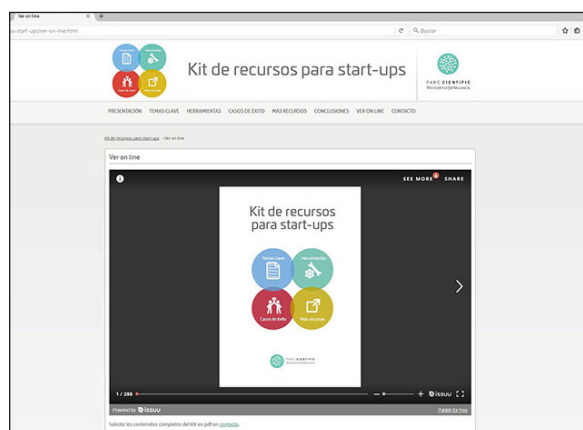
Ver on line

.../start-ups/ver-on-line.html

Buscar

Temas clave
Herramientas
Casos de éxito
Más recursos

Kit de recursos para start-ups

PARC CIENTÍFIC
Universitat Miguel Hernández

PRESENTACIÓN TEMAS CLAVE HERRAMIENTAS CASOS DE ÉXITO MÁS RECURSOS CONCLUSIONES VER ON LINE CONTACTO

Kit de recursos para start-ups > Ver on line

Ver on line

SEE MORE SHARE

Kit de recursos para start-ups

Temas clave
Herramientas
Casos de éxito
Más recursos

PARC CIENTÍFIC

1 / 288

issuu

Powered by issuu

Publish for Free

Solicita los contenidos completos del Kit en pdf en contacto.